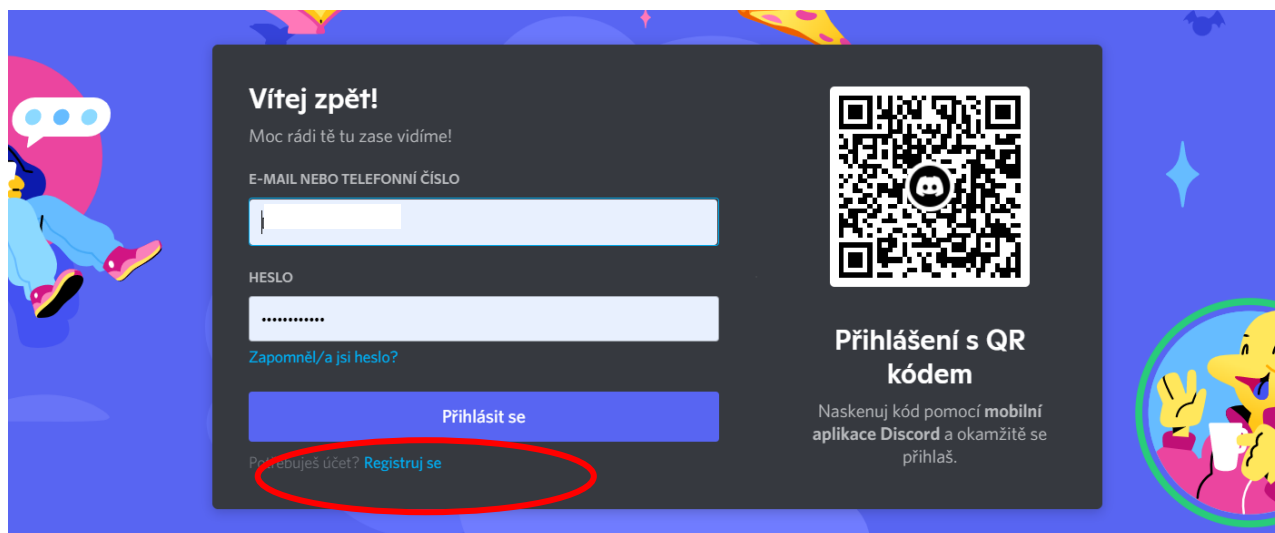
Vítej zpět!

Moc rádi tě tu zase vidíme!

E-MAIL NEBO TELEFONNÍ ČÍSLO

HESLO

••••••••••••

Zapomněl/a jsi heslo?

Přihlásit se

Potřebuješ účet? Registruj se

Přihlášení s QR kódem

Naskenuj kód pomocí mobilní aplikace Discord a okamžitě se přihlaš.